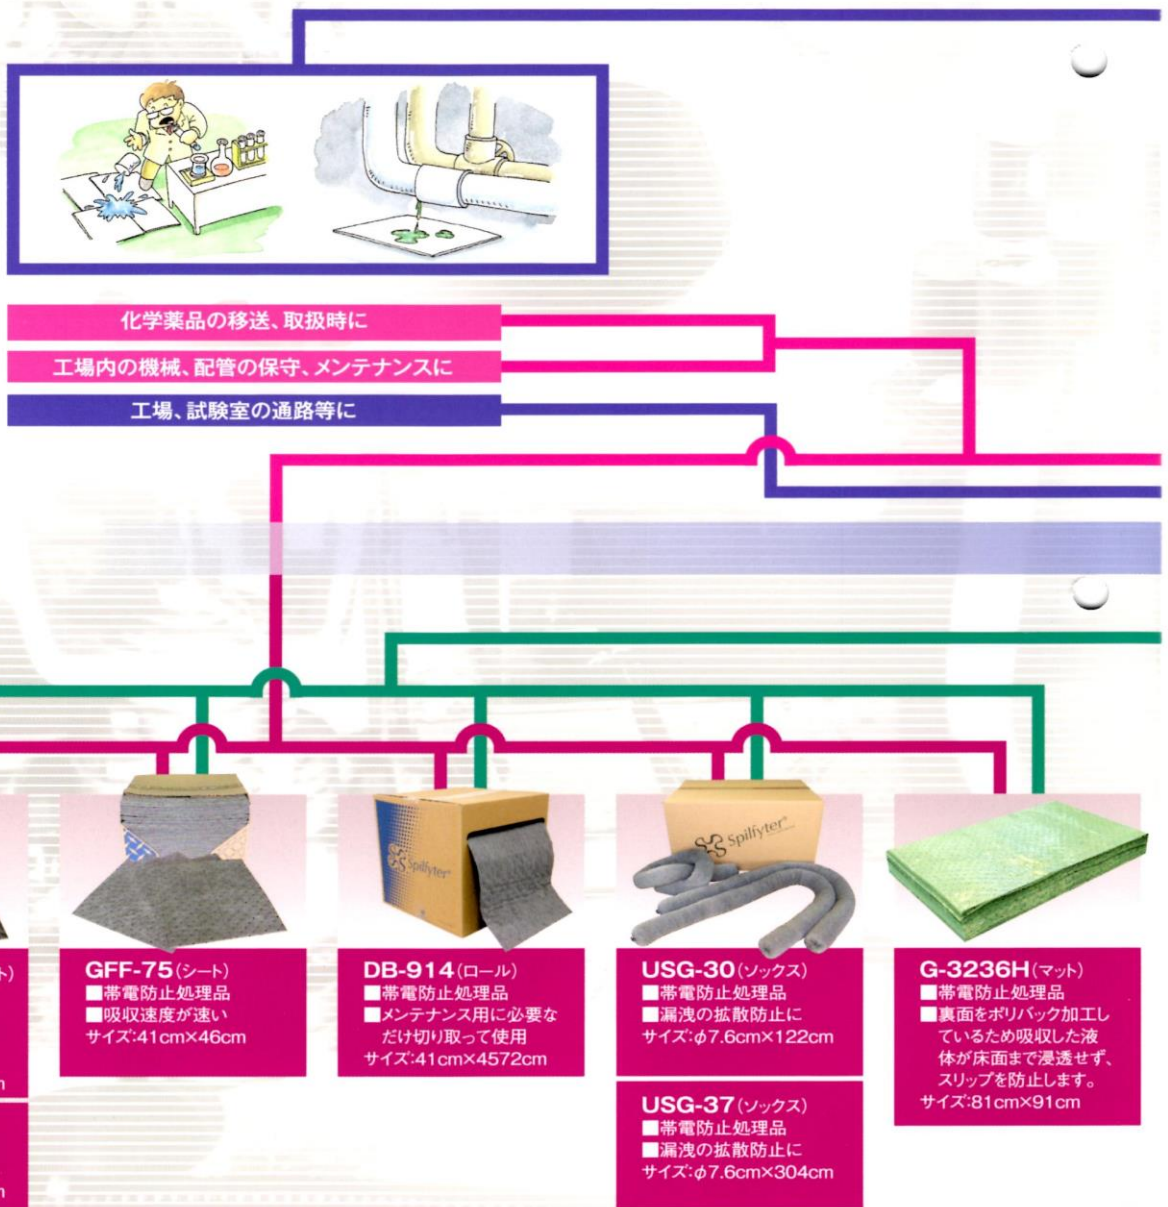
化学薬品の移送、取扱時に
工場内の機械、配管の保守、メンテナンスに
工場、試験室の通路等に

ト)

n

n

Spilfyter

Spilfyter

GFF-75(シート)
■帯電防止処理品
■吸収速度が速い
サイズ:41cm×46cm

DB-914(ロール)
■帯電防止処理品
■メンテナンス用に必要なだけ切り取って使用
サイズ:41cm×4572cm

USG-30(ソックス)
■帯電防止処理品
■漏洩の拡散防止に
サイズ:$\phi$7.6cm×122cm

USG-37(ソックス)
■帯電防止処理品
■漏洩の拡散防止に
サイズ:$\phi$7.6cm×304cm

G-3236H(マット)
■帯電防止処理品
■裏面をポリバック加工しているため吸収した液体が床面まで浸透せず、スリップを防止します。
サイズ:81cm×91cm